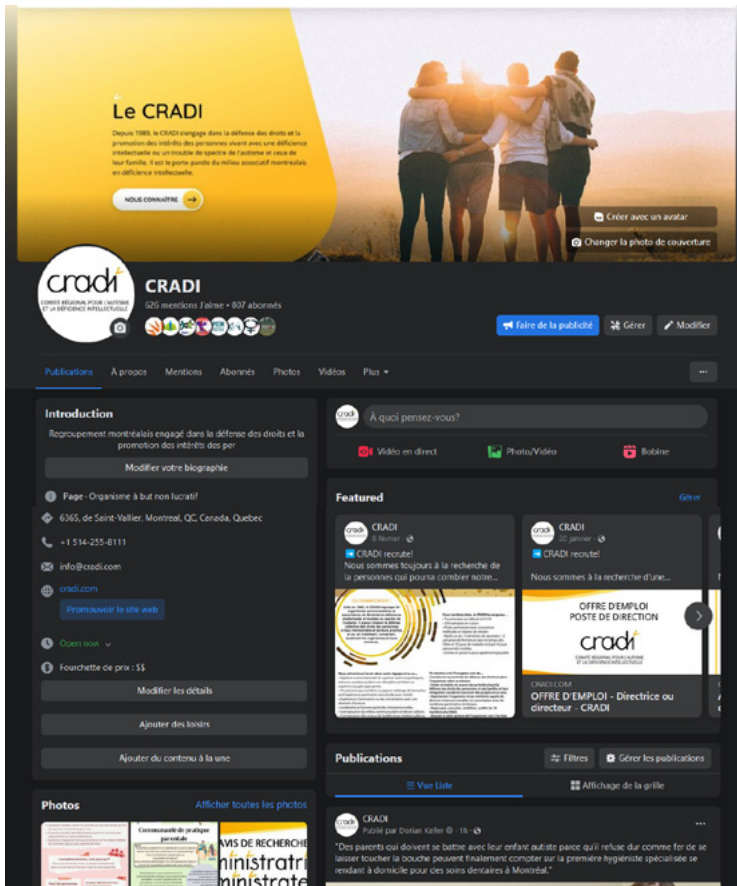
Le CRADI

Depuis 1989, le CRADI s'engage dans la défense des droits et la promotion des intérêts des personnes vivant avec une déficience intellectuelle ou un trouble du spectre de l'autisme et ceux de leur famille. Il est le porte-parole du milieu associatif montréalais en déficience intellectuelle.

NOUS CONNAÎTRE

Créer avec un avatar

Changer la photo de couverture

cradi
COMITÉ RÉGIONAL POUR L'AUTISME ET LA DÉFICIENCE INTELLECTUELLE

CRADI

626 mentions J'aime • 807 abonnés

Faire de la publicité

Gérer

Modifier

Publications À propos Mentions Abonnés Photos Vidéos Plus

...

Introduction

Regroupement montréalais engagé dans la défense des droits et la promotion des intérêts des per

Modifier votre biographie

Page · Organisme à but non lucratif

6365, de Saint-Vallier, Montreal, QC, Canada, Quebec

+1 514-255-8111

info@cradi.com

cradi.com

Promouvoir le site web

Open now

Fourchette de prix : $$

Modifier les détails

Ajouter des loisirs

Ajouter du contenu à la une

Photos

Afficher toutes les photos

Communauté de pratique parentale

AVIS DE RECHERCHE

ministratri
ministrate

À quoi pensez-vous?

Vidéo en direct

Photo/Vidéo

Bobine

Featured

Gérer

CRADI
8 février

CRADI recrute!

Nous sommes toujours à la recherche de la personnes qui pourra combler notre...

CRADI
20 janvier

CRADI recrute!

Nous sommes à la recherche d'une...

OFFRE D'EMPLOI
POSTE DE DIRECTION

cradi
COMITÉ RÉGIONAL POUR L'AUTISME ET LA DÉFICIENCE INTELLECTUELLE

CRADI.COM

OFFRE D'EMPLOI - Directrice ou directeur - CRADI

Publications

Filtres

Gérer les publications

Vue liste

Affichage de la grille

CRADI
Publié par Dorian Keller · 1h

"Des parents qui doivent se battre avec leur enfant autiste parce qu'il refuse dur comme fer de se laisser toucher la bouche peuvent finalement compter sur la première hygiéniste spécialisée se rendant à domicile pour des soins dentaires à Montréal."